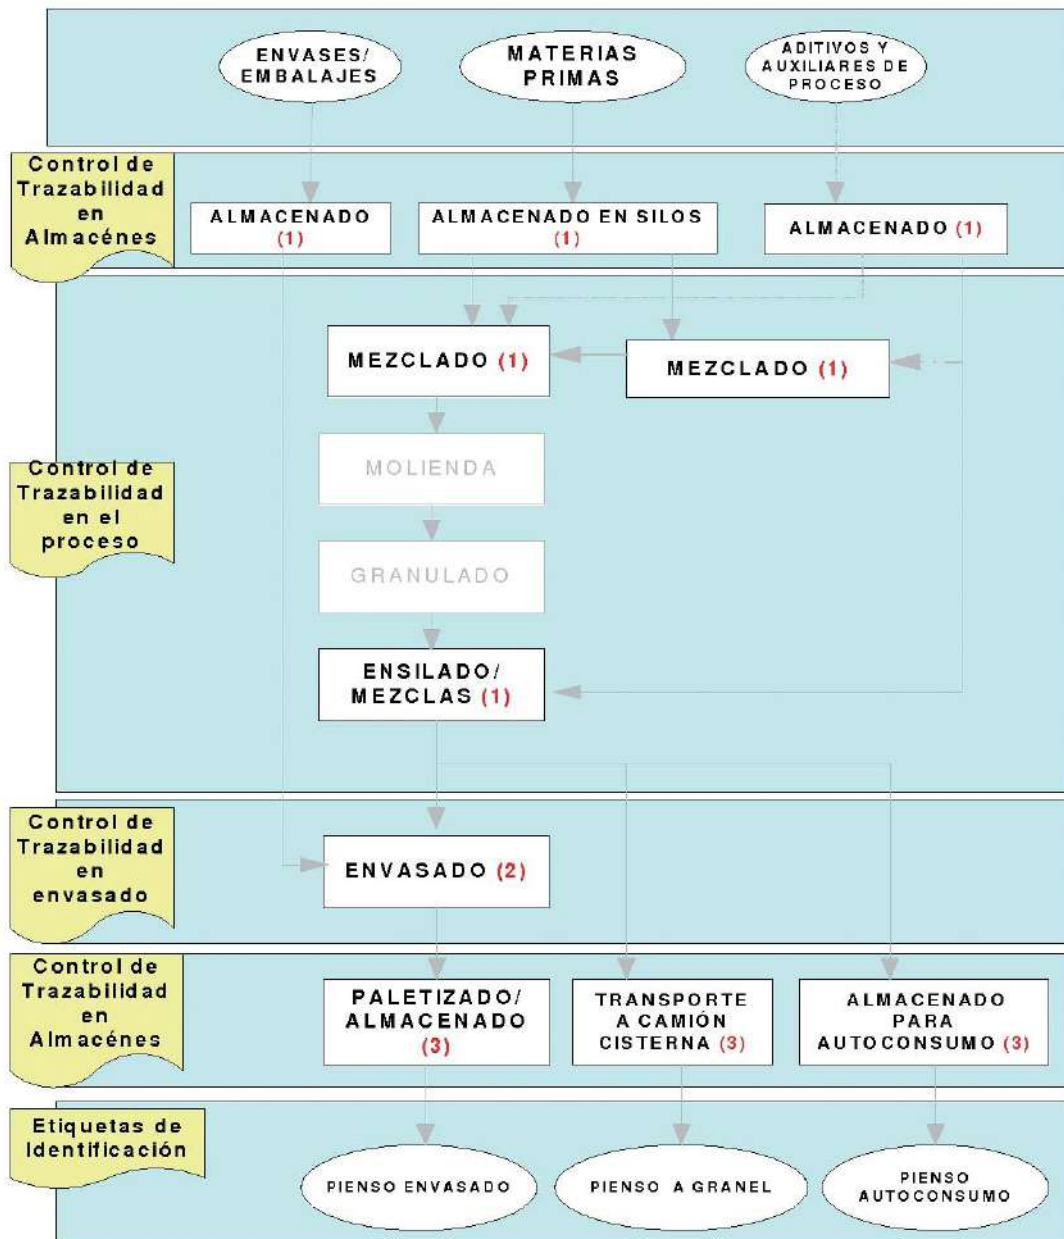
ENVASES/ EMBALAJES

MATERIAS PRIMAS

ADITIVOS Y AUXILIARES DE PROCESO

Control de Trazabilidad en Almacénes

ALMACENADO (1)

ALMACENADO EN SILOS (1)

ALMACENADO (1)

MEZCLADO (1)

MEZCLADO (1)

Control de Trazabilidad en el proceso

MOLIENDA

GRANULADO

ENSILADO/ MEZCLAS (1)

Control de Trazabilidad en envasado

ENVASADO (2)

Control de Trazabilidad en Almacénes

PALETIZADO/ ALMACENADO (3)

TRANSPORTE A CAMIÓN CISTERNA (3)

ALMACENADO PARA AUTOCONSUMO (3)

Etiquetas de Identificación

PIENSO ENVASADO

PIENSO A GRANEL

PIENSO AUTOCONSUMO